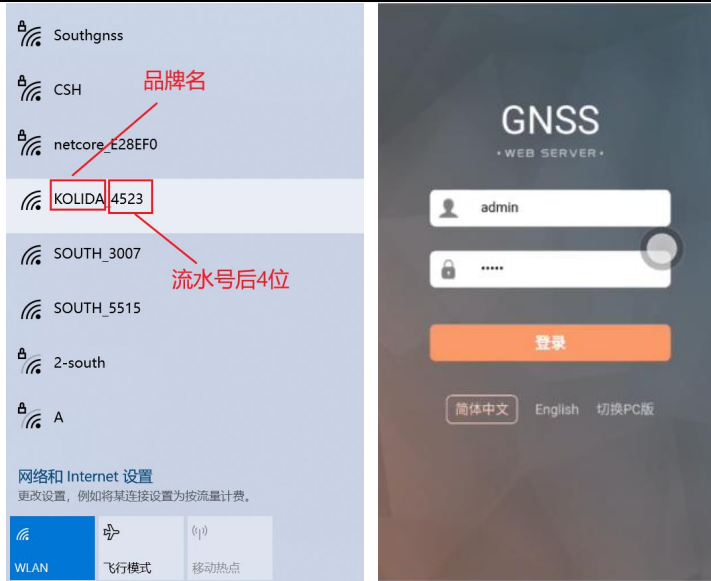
Southgnss

CSH

品牌名

netcore_E28EF0

KOLIDA_4523

SOUTH_3007

流水号后4位

SOUTH_5515

2-south

A

网络和 Internet 设置
更改设置，例如将某连接设置为按流量计费。

WLAN

飞行模式

移动热点

GNSS
• WEB SERVER •

admin

•••••

登录

简体中文 English 切换PC版